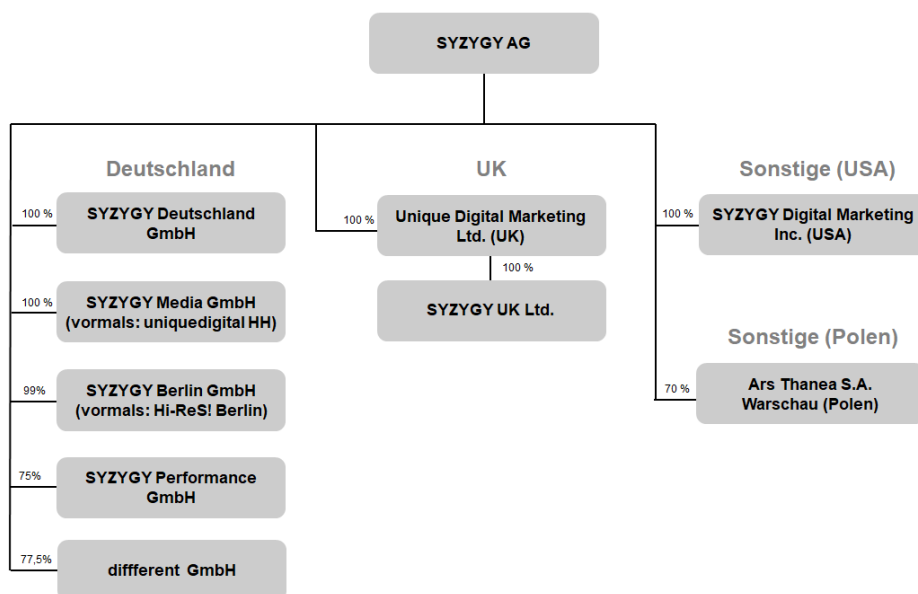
SYZYGY AG

Deutschland

100 %
SYZYGY Deutschland GmbH

100 %
SYZYGY Media GmbH (vormals: uniquedigital HH)

99%
SYZYGY Berlin GmbH (vormals: Hi-ReS! Berlin)

75%
SYZYGY Performance GmbH

77,5%
diffferent GmbH

UK

100 %
Unique Digital Marketing Ltd. (UK)

100 %
SYZYGY UK Ltd.

Sonstige (USA)

100 %
SYZYGY Digital Marketing Inc. (USA)

Sonstige (Polen)

70 %
Ars Thanea S.A. Warschau (Polen)